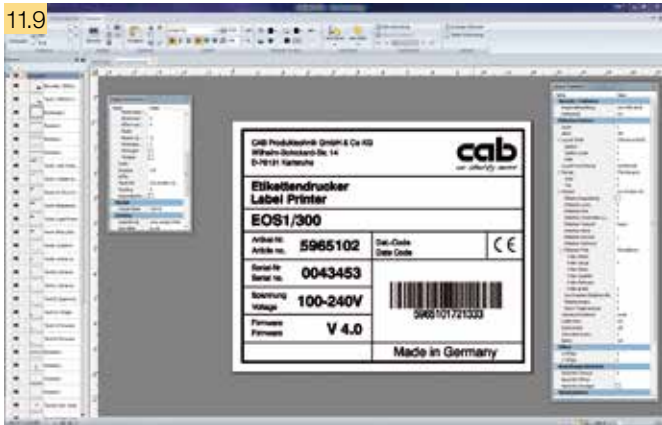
11.9

CAB Produkttechnik GmbH & Co KG
Wilhelm-Schickard-Str. 14
D-76131 Karlsruhe

cab
we identify more

Etikettendrucker
Label Printer

EOS1/300

Artikel-Nr.
Article no.
5965102

Dat.-Code
Date Code

CE

Serial-Nr.
Serial no.
0043453

Spannung
Voltage
100-240V

5965101721333

Firmware
Firmware
V 4.0

Made in Germany